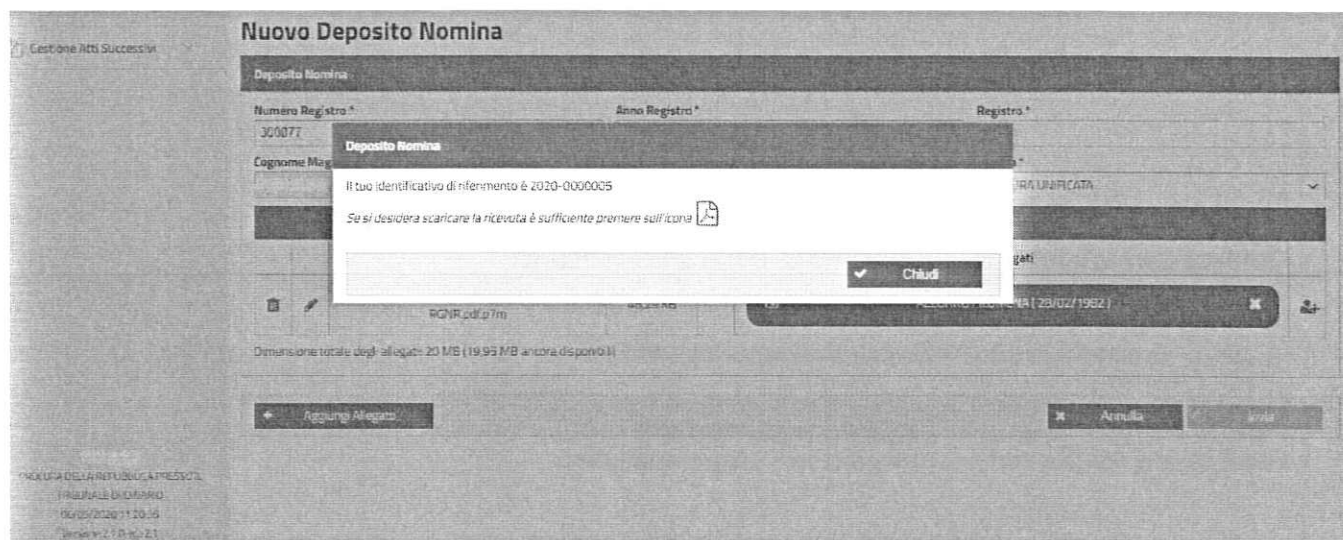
Gestione Atti Successivi

Nuovo Deposito Nomina

Deposito Nomina

Numero Registro *

300077

Anno Registro *

Registro *

Cognome Mag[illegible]

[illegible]o *

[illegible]RA UNIFICATA

Deposito Nomina

Il tuo identificativo di riferimento è 2020-0000005

Se si desidera scaricare la ricevuta è sufficiente premere sull'icona

Chiudi

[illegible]gati

RGNR.pdf.p7m

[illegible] KB

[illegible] ( 28/02/1982 )

Dimensione totale degli allegati 20 MB (19.95 MB ancora disponibili)

Aggiungi Allegato

Annulla

Invia

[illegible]

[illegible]URA DELLA REPUBBLICA PRESSO IL TRIBUNALE DI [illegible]

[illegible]/2020 11:20:16

Versione 2.1.0-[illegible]